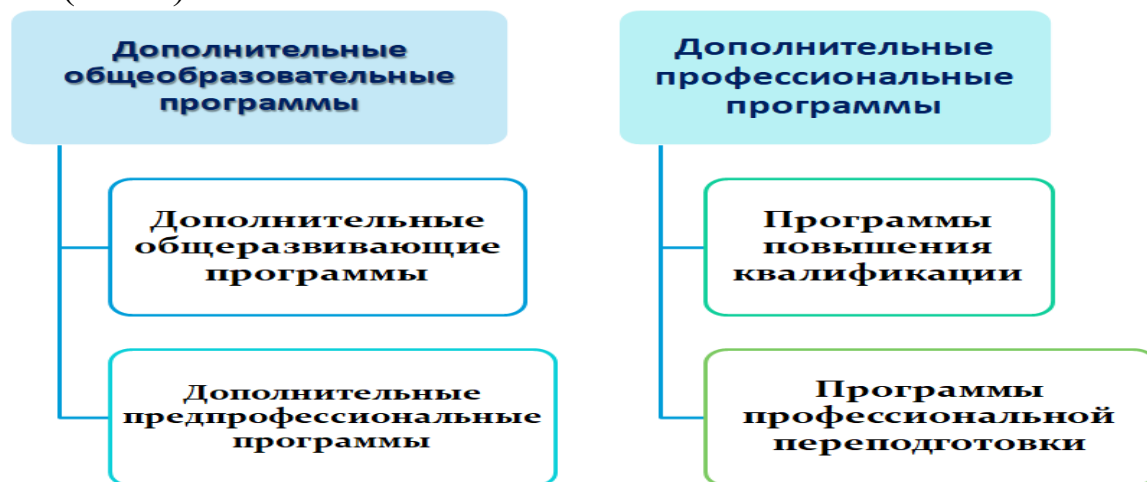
Дополнительные общеобразовательные программы

Дополнительные общеразвивающие программы

Дополнительные предпрофессиональные программы

Дополнительные профессиональные программы

Программы повышения квалификации

Программы профессиональной переподготовки